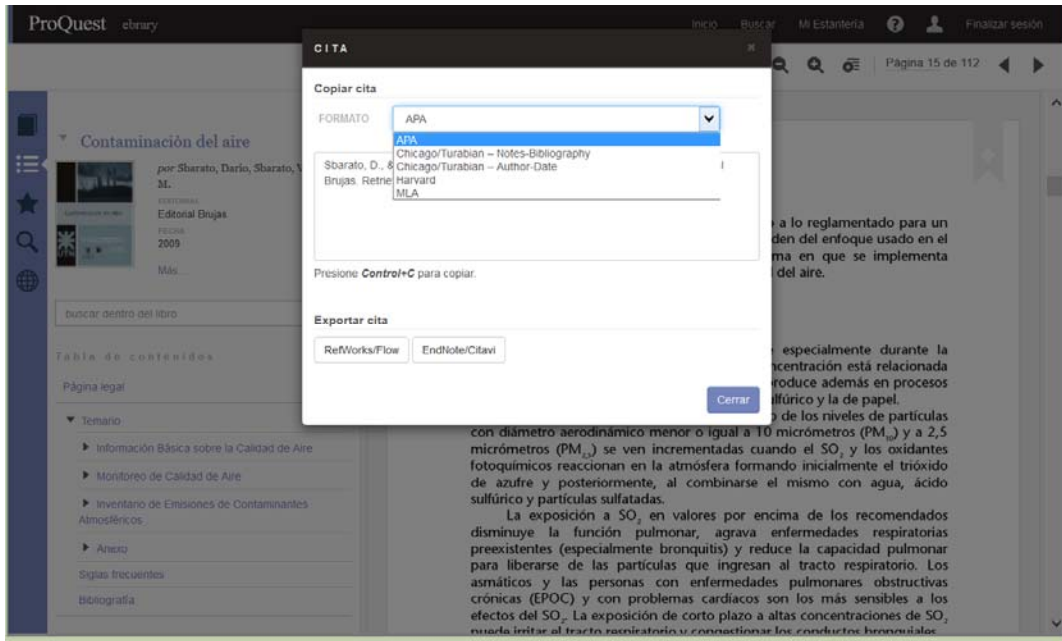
ProQuest ebrary

Inicio Buscar Mi Estantería Finalizar sesión

Página 15 de 112

Contaminación del aire

por Sbarato, Darío, Sbarato, V M.

EDITORIAL
Editorial Brujas
FECHA
2005
Más...

buscar dentro del libro

Tabla de contenidos

Página legal

Temario

Información Básica sobre la Calidad de Aire

Monitoreo de Calidad de Aire

Inventario de Emisiones de Contaminantes Atmosféricos

Anexo

Siglas frecuentes

Bibliografía

CITA

Copiar cita

FORMATO APA

APA
Chicago/Turabian – Notes-Bibliography
Chicago/Turabian – Author-Date
Harvard
MLA

Sbarato, D., & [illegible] Brujas. Retrie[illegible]

Presione Control+C para copiar.

Exportar cita

RefWorks/Flow EndNote/Citavi

Cerrar

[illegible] a lo reglamentado para un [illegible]den del enfoque usado en el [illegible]ma en que se implementa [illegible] del aire.

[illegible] especialmente durante la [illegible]ncentración está relacionada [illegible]roduce además en procesos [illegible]lfúrico y la de papel.

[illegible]o de los niveles de partículas con diámetro aerodinámico menor o igual a 10 micrómetros ($PM_{10}$) y a 2,5 micrómetros ($PM_{2,5}$) se ven incrementadas cuando el $SO_2$ y los oxidantes fotoquímicos reaccionan en la atmósfera formando inicialmente el trióxido de azufre y posteriormente, al combinarse el mismo con agua, ácido sulfúrico y partículas sulfatadas.

La exposición a $SO_2$ en valores por encima de los recomendados disminuye la función pulmonar, agrava enfermedades respiratorias preexistentes (especialmente bronquitis) y reduce la capacidad pulmonar para liberarse de las partículas que ingresan al tracto respiratorio. Los asmáticos y las personas con enfermedades pulmonares obstructivas crónicas (EPOC) y con problemas cardíacos son los más sensibles a los efectos del $SO_2$. La exposición de corto plazo a altas concentraciones de $SO_2$ puede irritar el tracto respiratorio y congestionar los conductos bronquiales